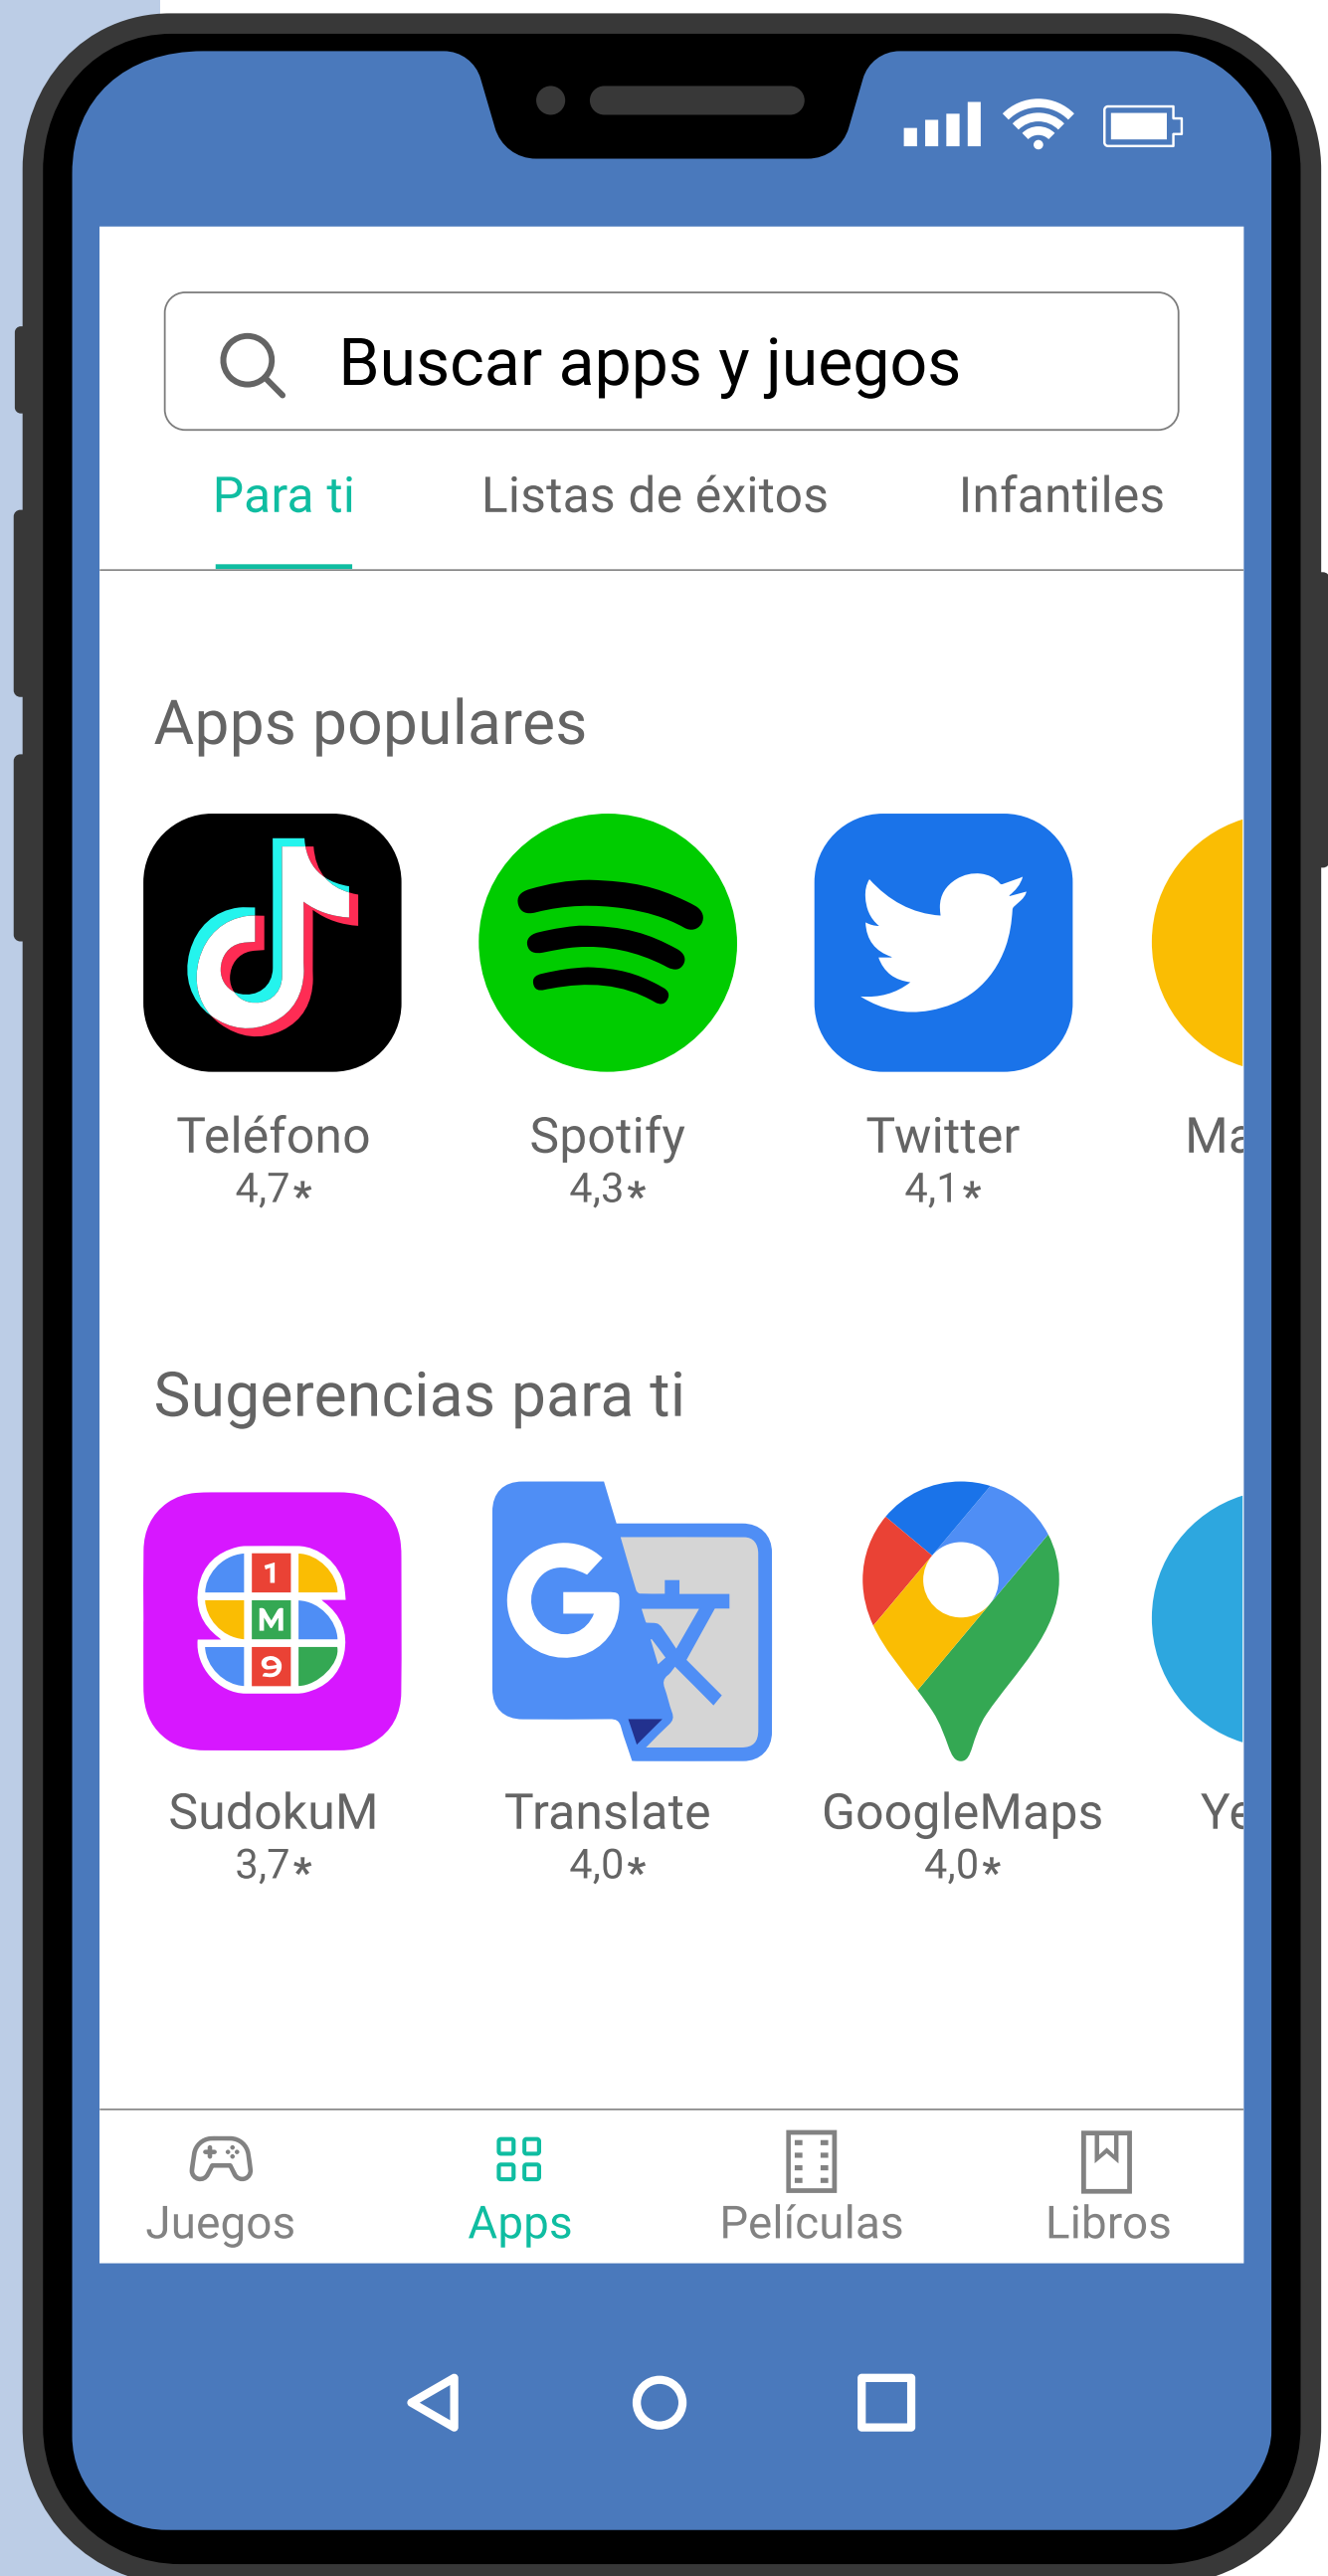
Buscar apps y juegos

Para ti Listas de éxitos Infantiles

Apps populares

Teléfono
4,7*

Spotify
4,3*

Twitter
4,1*

Ma

Sugerencias para ti

1
M
9

SudokuM
3,7*

Translate
4,0*

GoogleMaps
4,0*

Ye

Juegos Apps Películas Libros